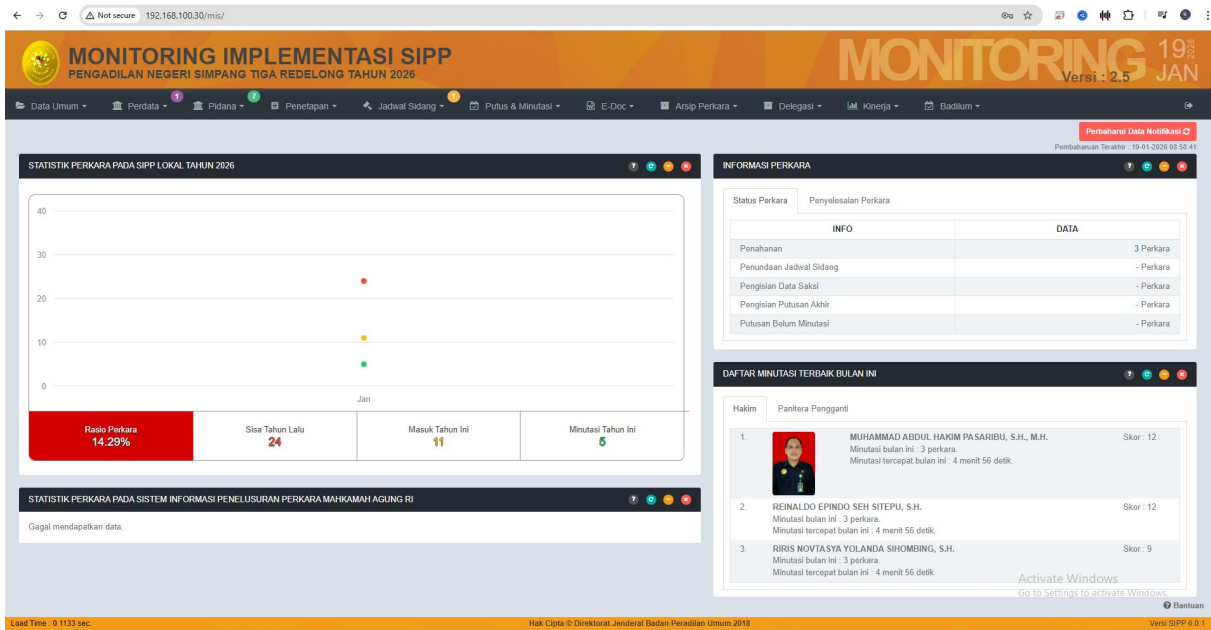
Not secure 192.168.100.30/mis/

MONITORING IMPLEMENTASI SIPP
PENGADILAN NEGERI SIMPANG TIGA REDELONG TAHUN 2026

MONITORING Versi : 2.5 19 2026 JAN

Data Umum ▾ Perdata ▾ 1 Pidana ▾ 7 Penetapan ▾ Jadwal Sidang ▾ 1 Putus & Minutasi ▾ E-Doc ▾ Arsip Perkara ▾ Delegasi ▾ Kinerja ▾ Badilum ▾

Perbaharui Data Notifikasi
Pembaharuan Terakhir : 19-01-2026 08:58:41

STATISTIK PERKARA PADA SIPP LOKAL TAHUN 2026

40
30
20
10
0
Jan

| Rasio Perkara 14.29% | Sisa Tahun Lalu 24 | Masuk Tahun Ini 11 | Minutasi Tahun Ini 5 |
|---|---|---|---|

INFORMASI PERKARA

Status Perkara Penyelesaian Perkara

| INFO | DATA |
|---|---|
| Penahanan | 3 Perkara |
| Penundaan Jadwal Sidang | - Perkara |
| Pengisian Data Saksi | - Perkara |
| Pengisian Putusan Akhir | - Perkara |
| Putusan Belum Minutasi | - Perkara |

DAFTAR MINUTASI TERBAIK BULAN INI

Hakim Panitera Pengganti

1. MUHAMMAD ABDUL HAKIM PASARIBU, S.H., M.H. Skor : 12
Minutasi bulan ini : 3 perkara.
Minutasi tercepat bulan ini : 4 menit 56 detik.

2. REINALDO EPINDO SEH SITEPU, S.H. Skor : 12
Minutasi bulan ini : 3 perkara.
Minutasi tercepat bulan ini : 4 menit 56 detik.

3. RIRIS NOVTASYA YOLANDA SIHOMBING, S.H. Skor : 9
Minutasi bulan ini : 3 perkara.
Minutasi tercepat bulan ini : 4 menit 56 detik.

STATISTIK PERKARA PADA SISTEM INFORMASI PENELUSURAN PERKARA MAHKAMAH AGUNG RI

Gagal mendapatkan data.

Activate Windows
Go to Settings to activate Windows.

Bantuan

Load Time : 0.1133 sec.
Hak Cipta © Direktorat Jenderal Badan Peradilan Umum 2018
Versi SIPP 6.0.1